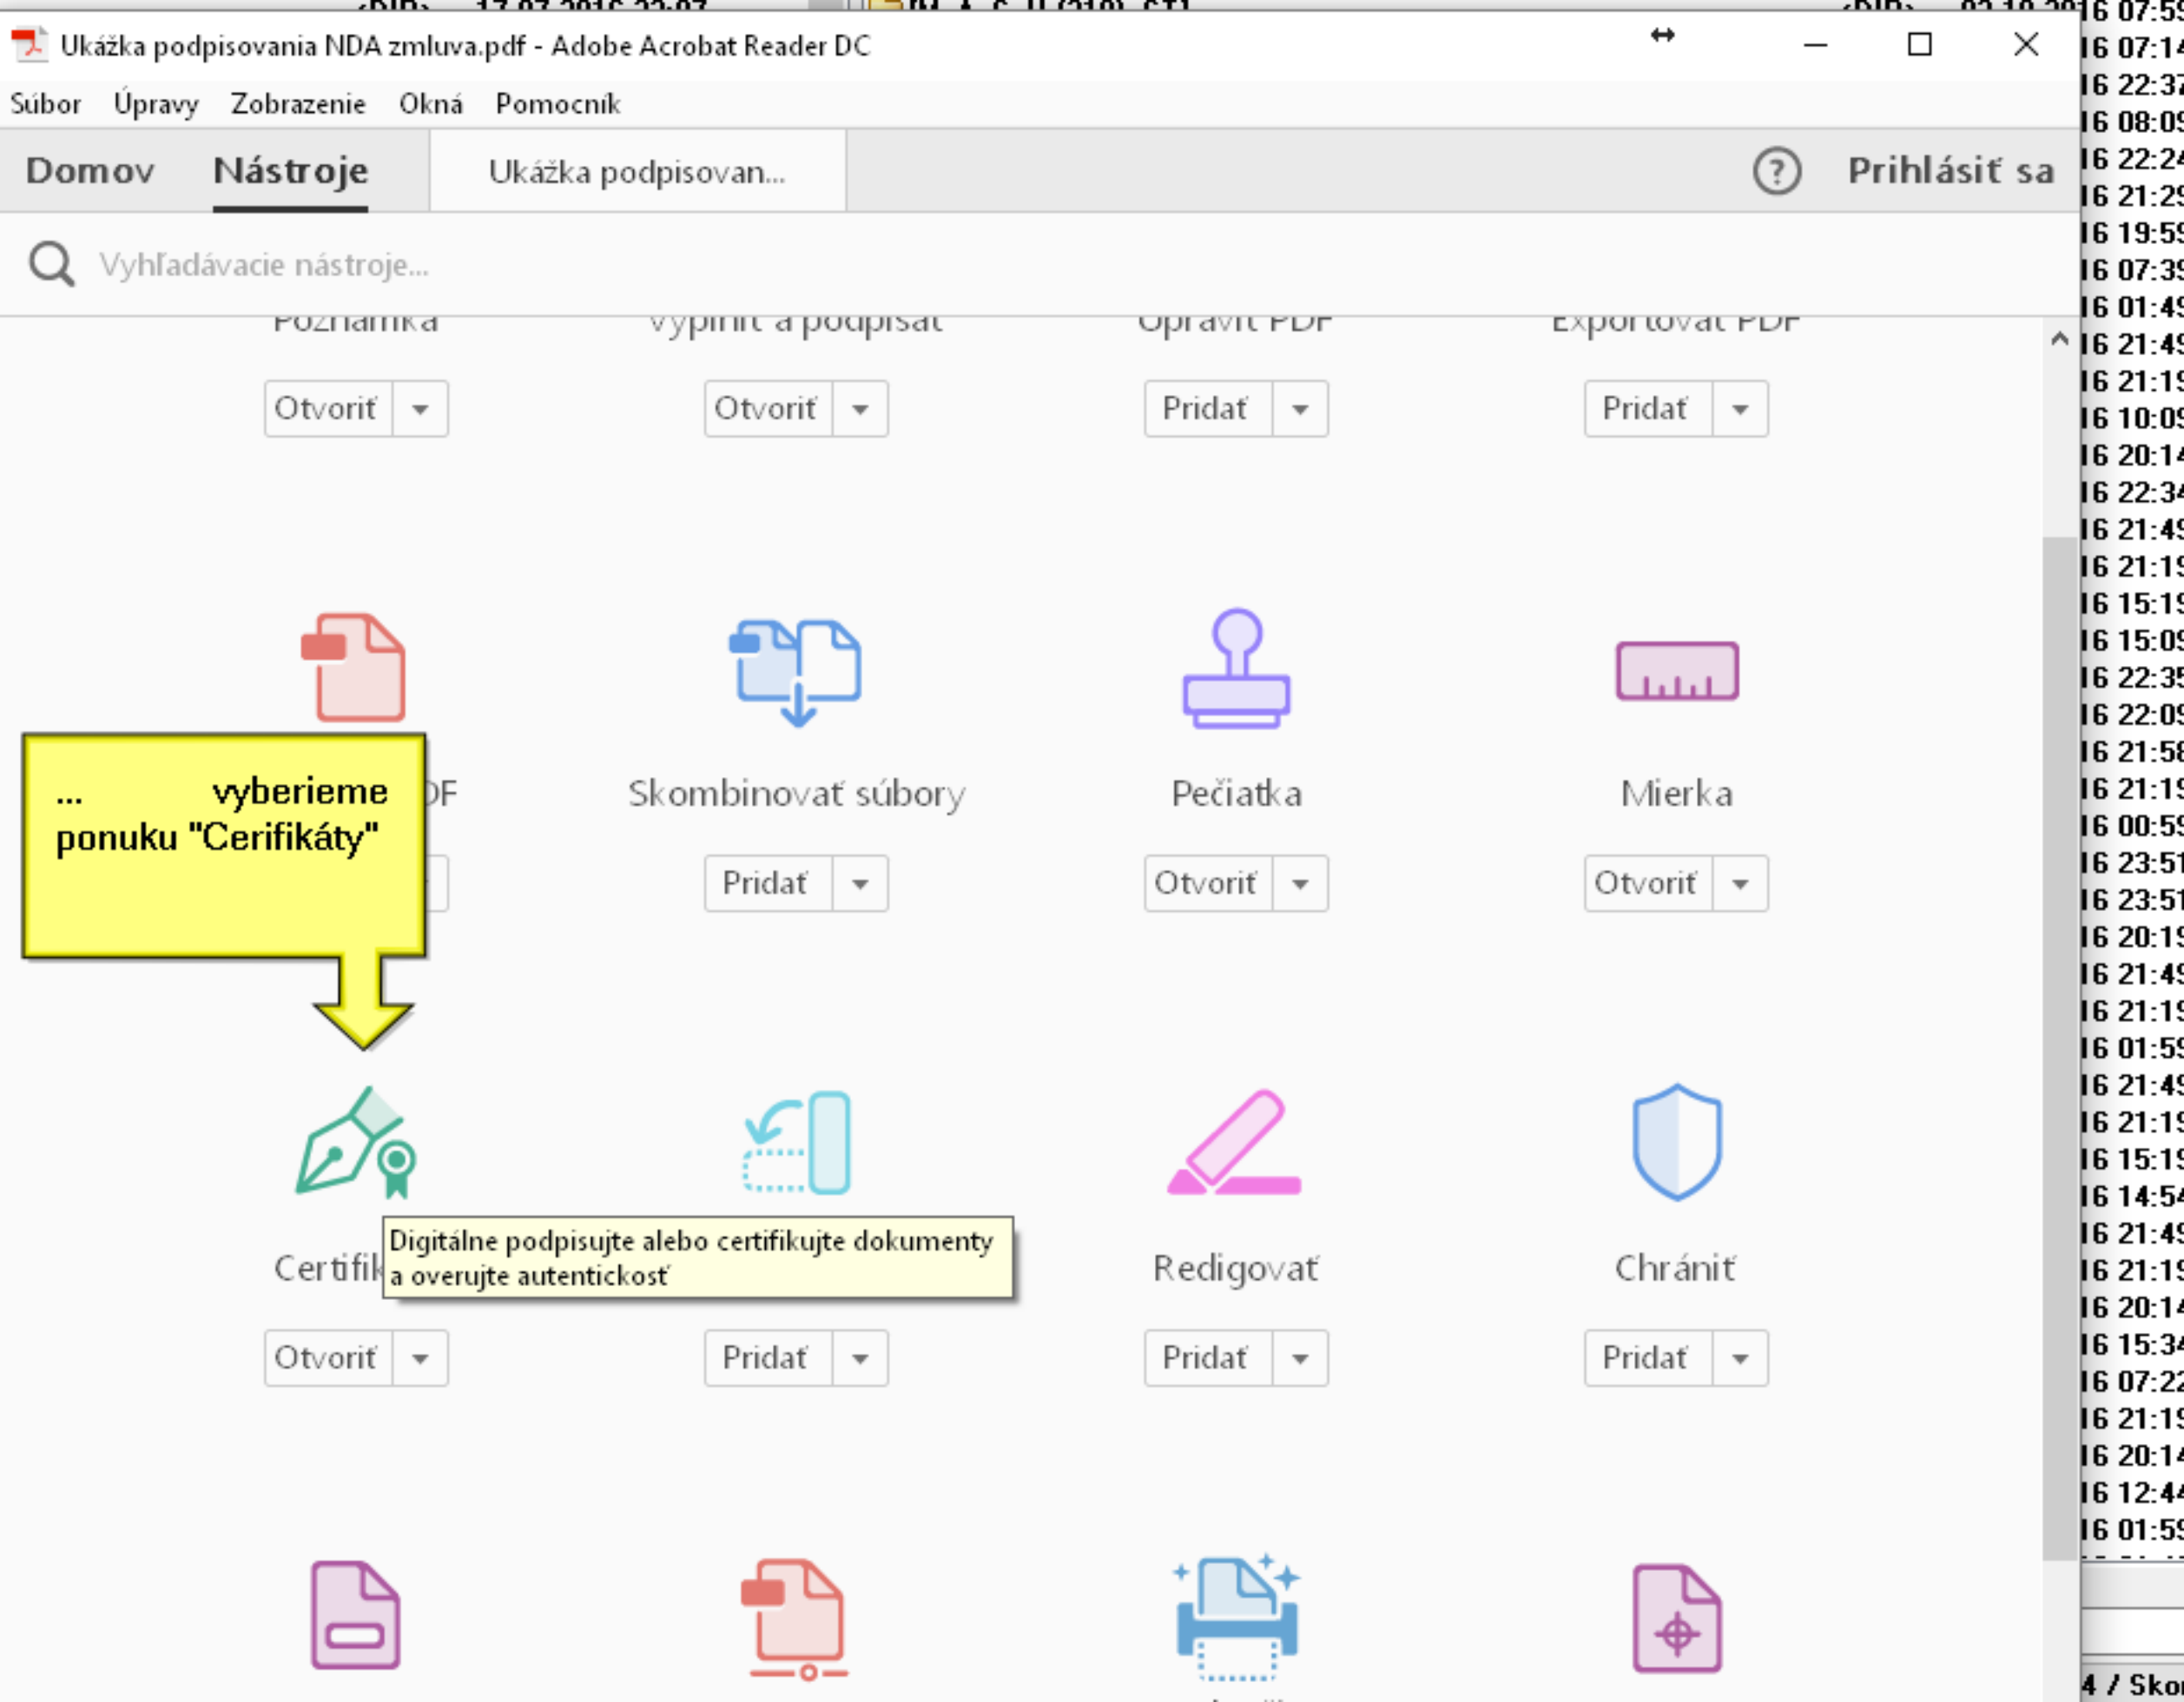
Ukážka podpisovania NDA zmluva.pdf - Adobe Acrobat Reader DC

Súbor Úpravy Zobrazenie Okná Pomocník

Domov Nástroje Ukážka podpisovan...

Prihlásiť sa

Vyhľadávacie nástroje...

Poznámka Vyplniť a podpísať Opraviť PDF Exportovať PDF

Otvoriť Otvoriť Pridať Pridať

... vyberieme ponuku "Cerifikáty"

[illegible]DF Skombinovať súbory Pečiatka Mierka

Pridať Otvoriť Otvoriť

Certifik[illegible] Redigovať Chrániť

Digitálne podpisujte alebo certifikujte dokumenty a overujte autentickosť

Otvoriť Pridať Pridať Pridať

16 07:5
16 07:1
16 22:3
16 08:0
16 22:2
16 21:2
16 19:5
16 07:3
16 01:4
16 21:4
16 21:1
16 10:0
16 20:1
16 22:3
16 21:4
16 21:1
16 15:1
16 15:0
16 22:3
16 22:0
16 21:5
16 21:1
16 00:5
16 23:5
16 23:5
16 20:1
16 21:4
16 21:1
16 01:5
16 21:4
16 21:1
16 15:1
16 14:5
16 21:4
16 21:1
16 20:1
16 15:3
16 07:2
16 21:1
16 20:1
16 12:4
16 01:5

4 / Sko